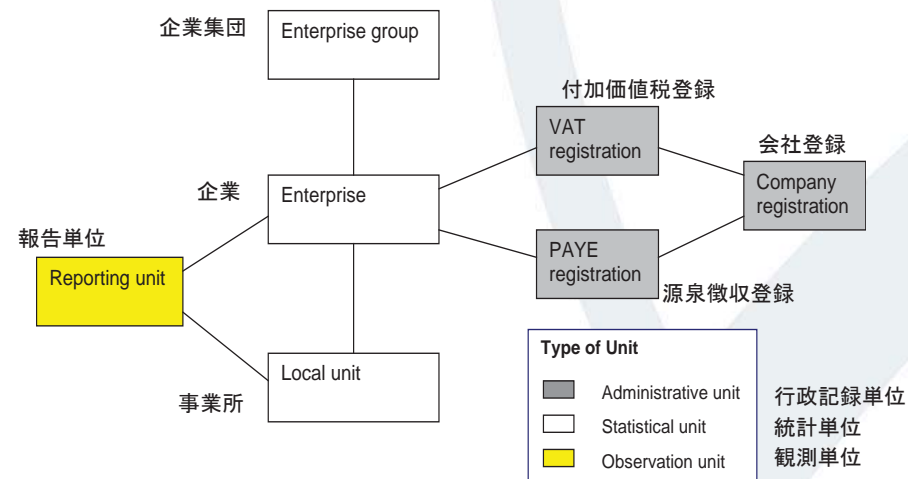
企業集団
Enterprise group

付加価値税登録
VAT registration

会社登録
Company registration

企業
Enterprise

報告単位
Reporting unit

PAYE registration
源泉徴収登録

事業所
Local unit

Type of Unit
Administrative unit 行政記録単位
Statistical unit 統計単位
Observation unit 観測単位